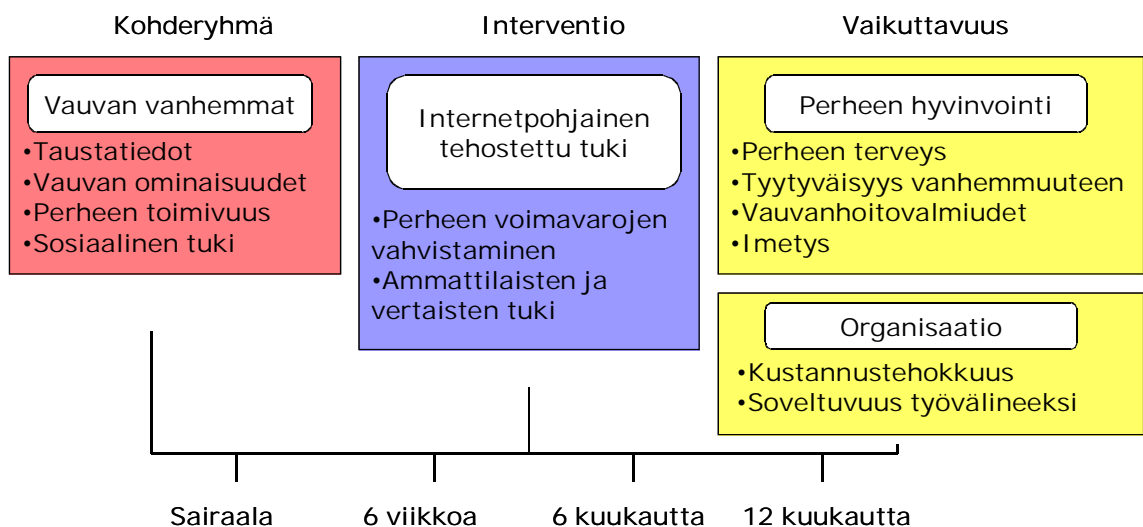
Kohderyhmä

Vauvan vanhemmat

•Taustatiedot
•Vauvan ominaisuudet
•Perheen toimivuus
•Sosiaalinen tuki

Interventio

Internetpohjainen tehostettu tuki

•Perheen voimavarojen vahvistaminen
•Ammattilaisten ja vertaisten tuki

Vaikuttavuus

Perheen hyvinvointi

•Perheen terveys
•Tyytyväisyys vanhemmuuteen
•Vauvanhoitovalmiudet
•Imetys

Organisaatio

•Kustannustehokkuus
•Soveltuvuus työvälineeksi

Sairaala

6 viikkoa

6 kuukautta

12 kuukautta